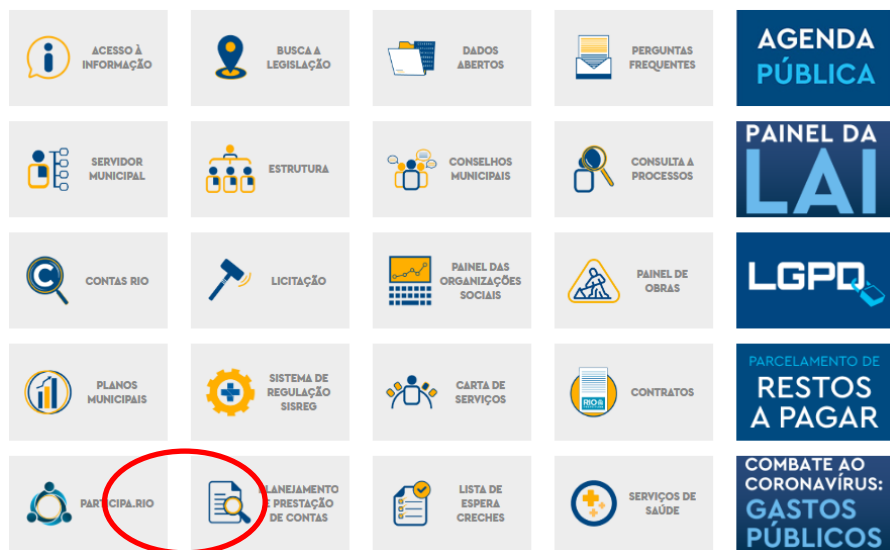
ACESSO À INFORMAÇÃO

BUSCA A LEGISLAÇÃO

DADOS ABERTOS

PERGUNTAS FREQUENTES

AGENDA PÚBLICA

SERVIDOR MUNICIPAL

ESTRUTURA

CONSELHOS MUNICIPAIS

CONSULTA A PROCESSOS

PAINEL DA LAI

CONTAS RIO

LICITAÇÃO

PAINEL DAS ORGANIZAÇÕES SOCIAIS

PAINEL DE OBRAS

LGPD

PLANOS MUNICIPAIS

SISTEMA DE REGULAÇÃO SISREG

CARTA DE SERVIÇOS

RIO

CONTRATOS

PARCELAMENTO DE RESTOS A PAGAR

PARTICIPA.RIO

PLANEJAMENTO E PRESTAÇÃO DE CONTAS

LISTA DE ESPERA CRECHES

SERVIÇOS DE SAÚDE

COMBATE AO CORONAVÍRUS: GASTOS PÚBLICOS